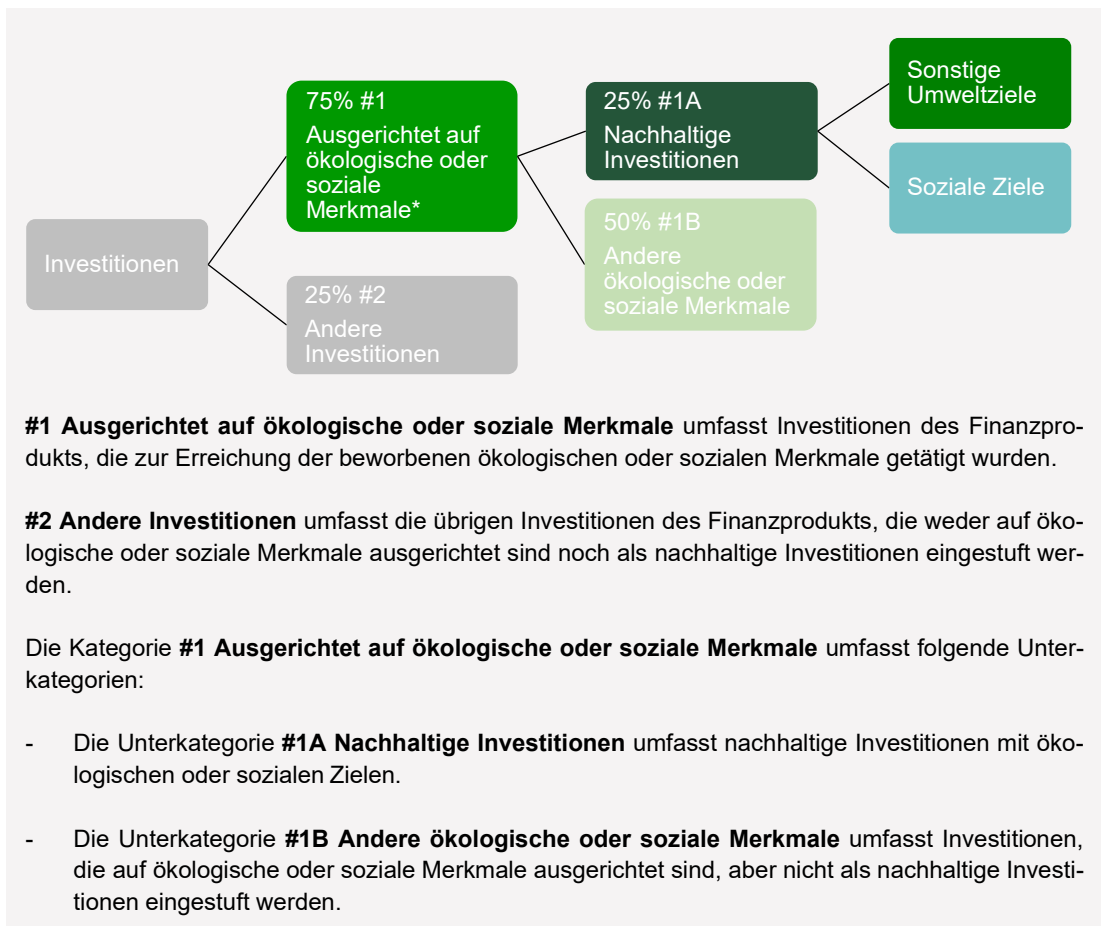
Investitionen

75% #1
Ausgerichtet auf ökologische oder soziale Merkmale*

25% #2
Andere Investitionen

25% #1A
Nachhaltige Investitionen

50% #1B
Andere ökologische oder soziale Merkmale

Sonstige Umweltziele

Soziale Ziele

**#1 Ausgerichtet auf ökologische oder soziale Merkmale** umfasst Investitionen des Finanzprodukts, die zur Erreichung der beworbenen ökologischen oder sozialen Merkmale getätigt wurden.

**#2 Andere Investitionen** umfasst die übrigen Investitionen des Finanzprodukts, die weder auf ökologische oder soziale Merkmale ausgerichtet sind noch als nachhaltige Investitionen eingestuft werden.

Die Kategorie **#1 Ausgerichtet auf ökologische oder soziale Merkmale** umfasst folgende Unterkategorien:

- Die Unterkategorie **#1A Nachhaltige Investitionen** umfasst nachhaltige Investitionen mit ökologischen oder sozialen Zielen.

- Die Unterkategorie **#1B Andere ökologische oder soziale Merkmale** umfasst Investitionen, die auf ökologische oder soziale Merkmale ausgerichtet sind, aber nicht als nachhaltige Investitionen eingestuft werden.